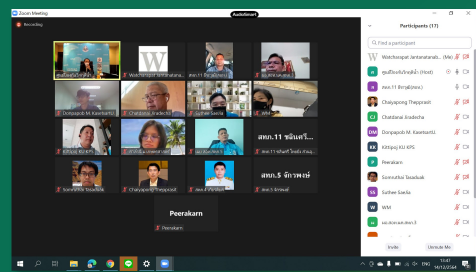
Zoom Meeting
Recording
Participants (17)
Find a participant
Watcharapat Jantanatanab... (Me)
ศูนย์ไอซีทีสำนักงานปลัด... (Host)
สทก.11 สิรวุฒิ(สทก.)
Chaiyapong Theppravit
Chatdanai Aradecha
Dongpajob M. Kaewtanti...
Kittipoj KU KPS
Peerakarn
Somnuthai Taradsak
Suthee Saelia
WIM
นพ.ฉลอง สทก.3
Invite
Unmute Me
ศูนย์ไอซีทีสำนักงาน...
Watcharapat Jantanatanab...
สทก.11 สิรวุฒิ(สทก.)
ต้น ศบทส.
Dongpajob M. Kaewtanti...
Chatdanai Aradecha
Suthee Saelia
WIM
Kittipoj KU KPS
นพ.ฉลอง สทก.3
สทก.11 ชนินทร์...
สทก.11 ชนินทร์ ไชยยันต์(สทก.)
สทก.5 จักรพงษ์
Somnuthai Taradsak
Chaiyapong Theppravit
Peerakarn
Peerakarn
14:41
16/12/2564